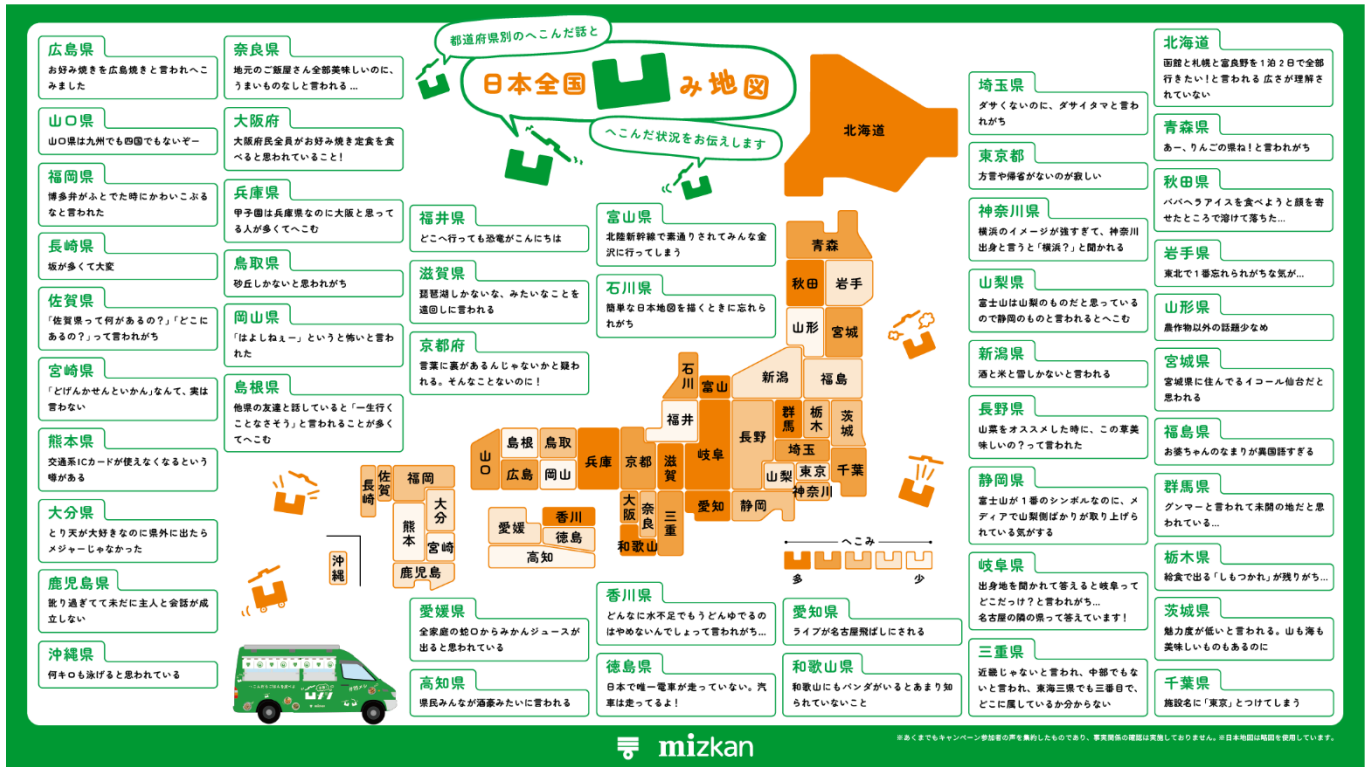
都道府県別のへこんだ話と

日本全国 み地図

へこんだ状況をお伝えします

広島県
お好み焼きを広島焼きと言われへこみました

山口県
山口県は九州でも四国でもないぞー

福岡県
博多弁がふとでた時にかわいこぶるなと言われた

長崎県
坂が多くて大変

佐賀県
「佐賀県って何があるの?」「どこにあるの?」って言われがち

宮崎県
「どげんかせんといかん」なんて、実は言わない

熊本県
交通系ICカードが使えなくなるという噂がある

大分県
とり天が大好きなのに県外に出たらメジャーじゃなかった

鹿児島県
訛り過ぎてて未だに主人と会話が成立しない

沖縄県
何キロも泳げると思われている

奈良県
地元のご飯屋さん全部美味しいのに、うまいものなしと言われる…

大阪府
大阪府民全員がお好み焼き定食を食べると思われていること!

兵庫県
甲子園は兵庫県なのに大阪と思ってる人が多くてへこむ

鳥取県
砂丘しかないと思われがち

岡山県
「はよしねぇー」というと怖いと言われた

島根県
他県の友達と話していると「一生行くことなさそう」と言われることが多くてへこむ

福井県
どこへ行っても恐竜がこんにちは

滋賀県
琵琶湖しかないな、みたいなことを遠回しに言われる

京都府
言葉に裏があるんじゃないかと疑われる。そんなことないのに!

富山県
北陸新幹線で素通りされてみんな金沢に行ってしまう

石川県
簡単な日本地図を描くときに忘れられがち

北海道

青森
秋田
岩手
山形
宮城
新潟
福島
石川
富山
福井
群馬
栃木
茨城
長野
岐阜
埼玉
山梨
東京
千葉
神奈川
静岡
愛知
滋賀
京都
兵庫
島根
鳥取
山口
広島
岡山
大阪
奈良
三重
和歌山
香川
愛媛
徳島
高知
福岡
佐賀
長崎
大分
熊本
宮崎
鹿児島
沖縄

へこみ
多
少

香川県
どんなに水不足でもうどんゆでるのはやめないんでしょって言われがち…

徳島県
日本で唯一電車が走っていない。汽車は走ってるよ!

愛媛県
全家庭の蛇口からみかんジュースが出ると思われている

高知県
県民みんなが酒豪みたいに言われる

愛知県
ライブが名古屋飛ばしにされる

和歌山県
和歌山にもパンダがいるとあまり知られていないこと

埼玉県
ダサくないのに、ダサイタマと言われがち

東京都
方言や帰省がないのが寂しい

神奈川県
横浜のイメージが強すぎて、神奈川出身と言うと「横浜?」と聞かれる

山梨県
富士山は山梨のものだと思っているので静岡のものと言われるとへこむ

新潟県
酒と米と雪しかないと言われる

長野県
山菜をオススメした時に、この草美味しいの?って言われた

静岡県
富士山が1番のシンボルなのに、メディアで山梨側ばかりが取り上げられている気がする

岐阜県
出身地を聞かれて答えると岐阜ってどこだっけ?と言われがち…
名古屋の隣の県って答えています!

三重県
近畿じゃないと言われ、中部でもないと言われ、東海三県でも三番目で、どこに属しているか分からない

北海道
函館と札幌と富良野を1泊2日で全部行きたい!と言われる 広さが理解されていない

青森県
あー、りんごの県ね!と言われがち

秋田県
ババヘラアイスを食べようと顔を寄せたところで溶けて落ちた…

岩手県
東北で1番忘れられがちな気が…

山形県
農作物以外の話題少なめ

宮城県
宮城県に住んでるイコール仙台だと思われる

福島県
お婆ちゃんのなまりが異国語すぎる

群馬県
グンマーと言われて未開の地だと思われている…

栃木県
給食で出る「しもつかれ」が残りがち…

茨城県
魅力度が低いと言われる。山も海も美味しいものもあるのに

千葉県
施設名に「東京」とつけてしまう

mizkan

※あくまでもキャンペーン参加者の声を集約したものであり、事実関係の確認は実施しておりません。※日本地図は略図を使用しています。